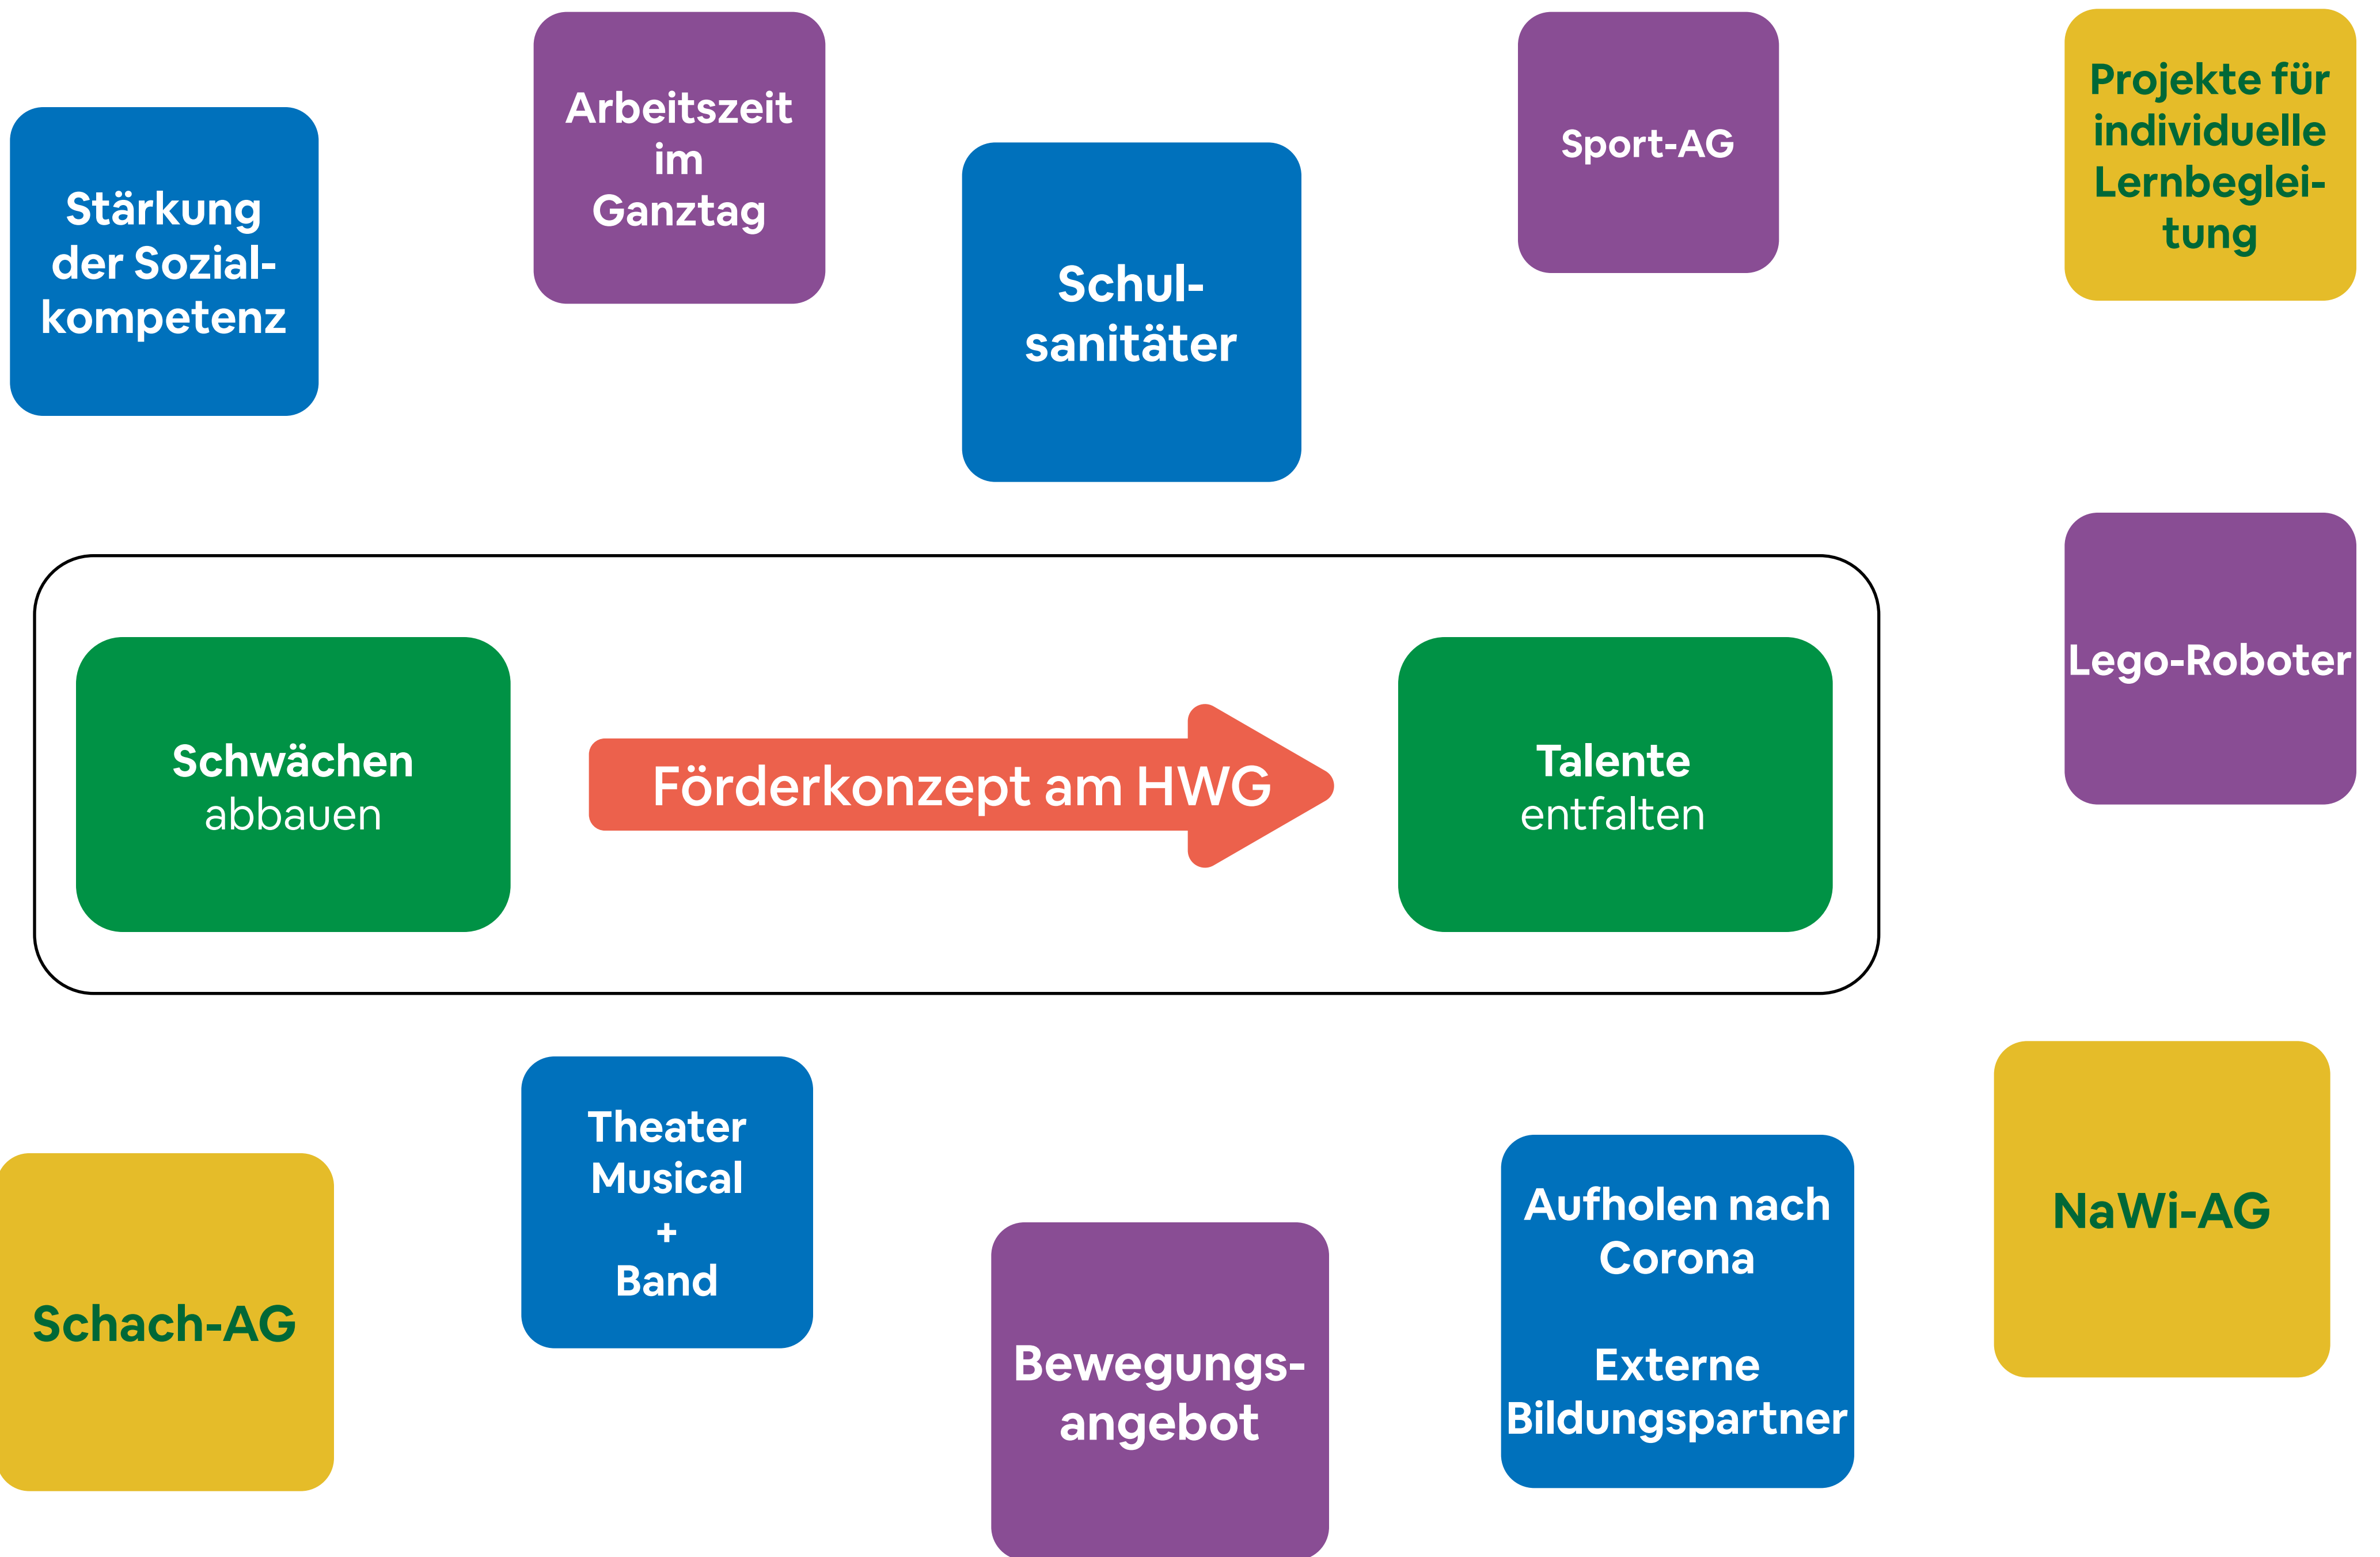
Stärkung der Sozialkompetenz

Arbeitszeit im Ganztag

Schulsanitäter

Sport-AG

Projekte für individuelle Lernbegleitung

Lego-Roboter

Schwächen abbauen

Förderkonzept am HWG

Talente entfalten

Schach-AG

Theater
Musical
+
Band

Bewegungsangebot

Aufholen nach Corona

Externe Bildungspartner

NaWi-AG